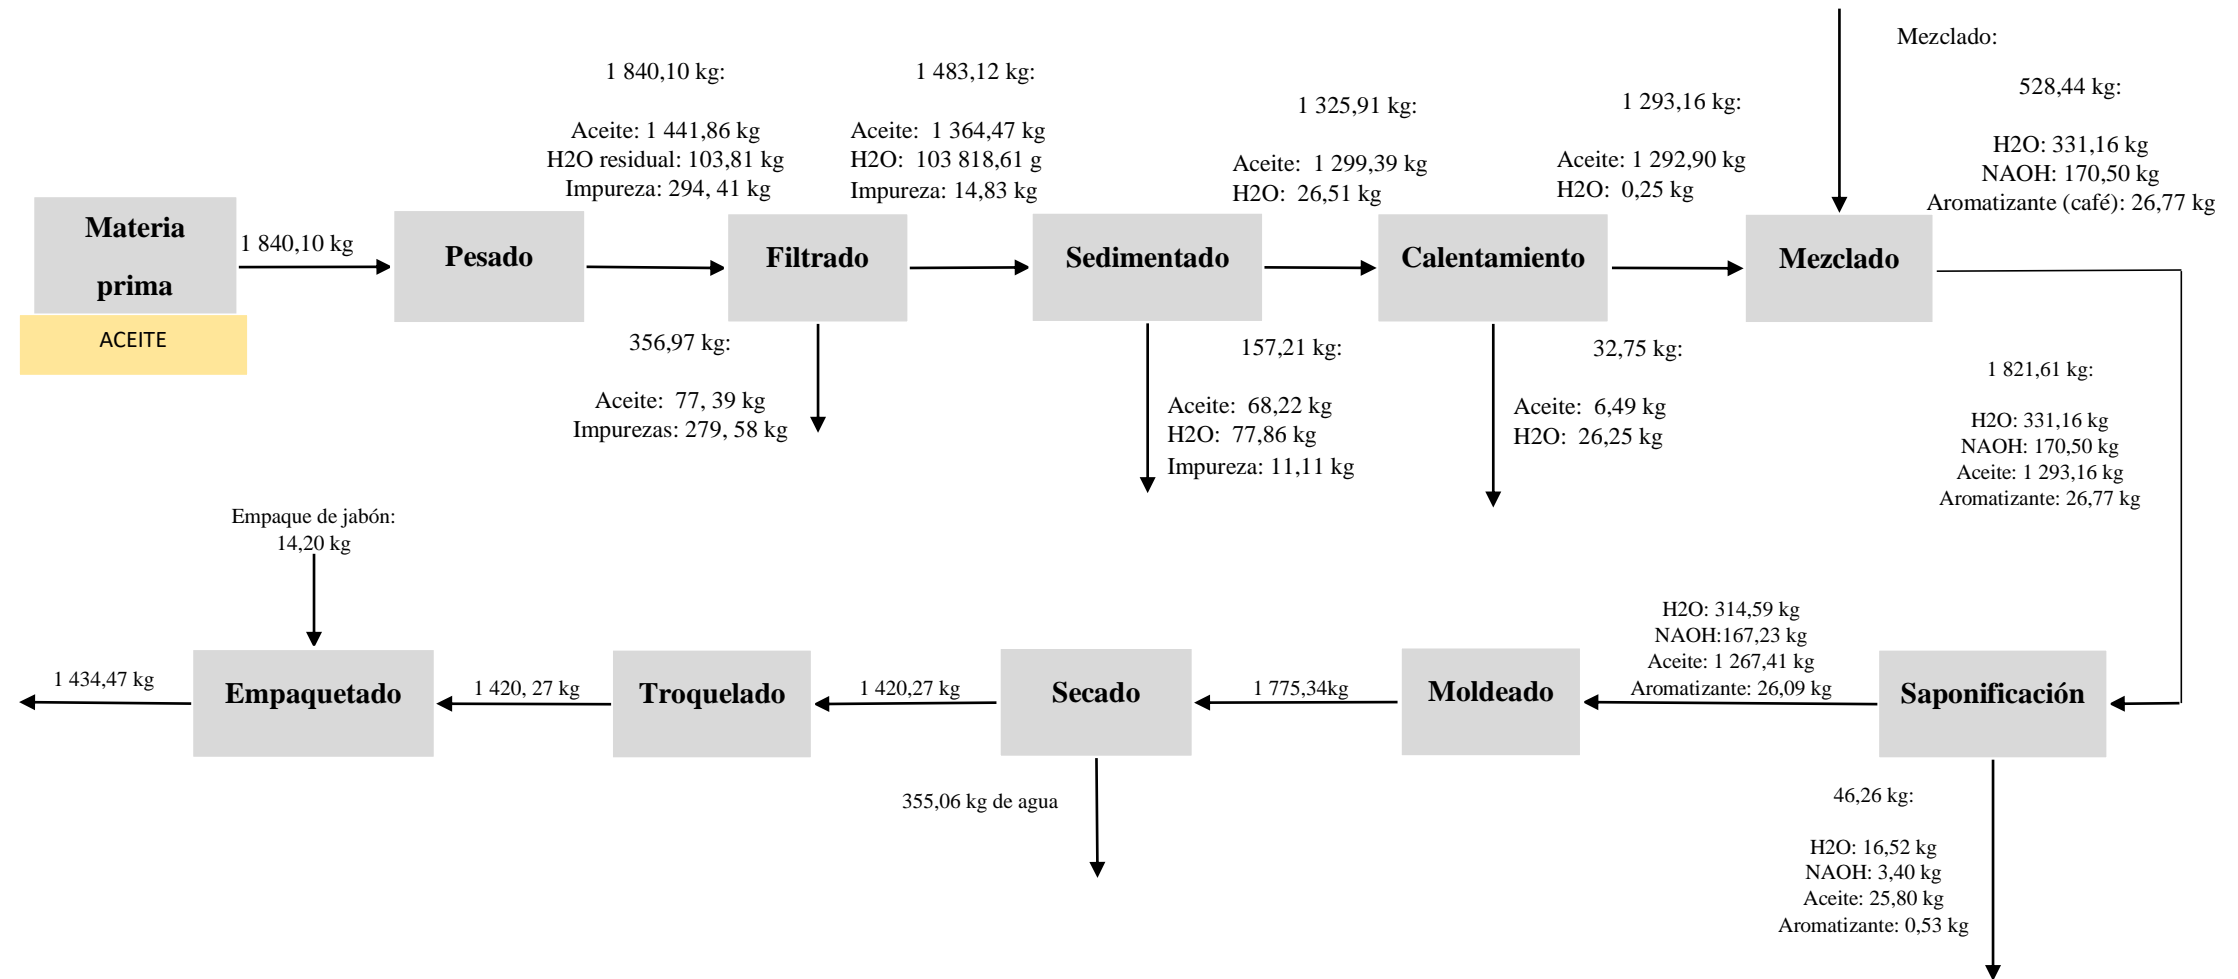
Mezclado:

528,44 kg:

H2O: 331,16 kg
NAOH: 170,50 kg
Aromatizante (café): 26,77 kg

1 840,10 kg:

Aceite: 1 441,86 kg
H2O residual: 103,81 kg
Impureza: 294, 41 kg

1 483,12 kg:

Aceite: 1 364,47 kg
H2O: 103 818,61 g
Impureza: 14,83 kg

1 325,91 kg:

Aceite: 1 299,39 kg
H2O: 26,51 kg

1 293,16 kg:

Aceite: 1 292,90 kg
H2O: 0,25 kg

Materia prima

ACEITE

1 840,10 kg

Pesado

Filtrado

Sedimentado

Calentamiento

Mezclado

356,97 kg:

Aceite: 77, 39 kg
Impurezas: 279, 58 kg

157,21 kg:

Aceite: 68,22 kg
H2O: 77,86 kg
Impureza: 11,11 kg

32,75 kg:

Aceite: 6,49 kg
H2O: 26,25 kg

1 821,61 kg:

H2O: 331,16 kg
NAOH: 170,50 kg
Aceite: 1 293,16 kg
Aromatizante: 26,77 kg

Empaque de jabón:
14,20 kg

H2O: 314,59 kg
NAOH:167,23 kg
Aceite: 1 267,41 kg
Aromatizante: 26,09 kg

1 434,47 kg

Empaquetado

1 420, 27 kg

Troquelado

1 420,27 kg

Secado

1 775,34kg

Moldeado

Saponificación

355,06 kg de agua

46,26 kg:

H2O: 16,52 kg
NAOH: 3,40 kg
Aceite: 25,80 kg
Aromatizante: 0,53 kg